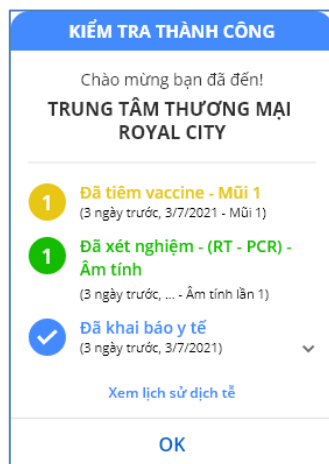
KIỂM TRA THÀNH CÔNG

Chào mừng bạn đã đến!

TRUNG TÂM THƯƠNG MẠI ROYAL CITY

1 Đã tiêm vaccine - Mũi 1
(3 ngày trước, 3/7/2021 - Mũi 1)

1 Đã xét nghiệm - (RT - PCR) - Âm tính
(3 ngày trước, ... - Âm tính lần 1)

Đã khai báo y tế
(3 ngày trước, 3/7/2021)

Xem lịch sử dịch tễ

OK